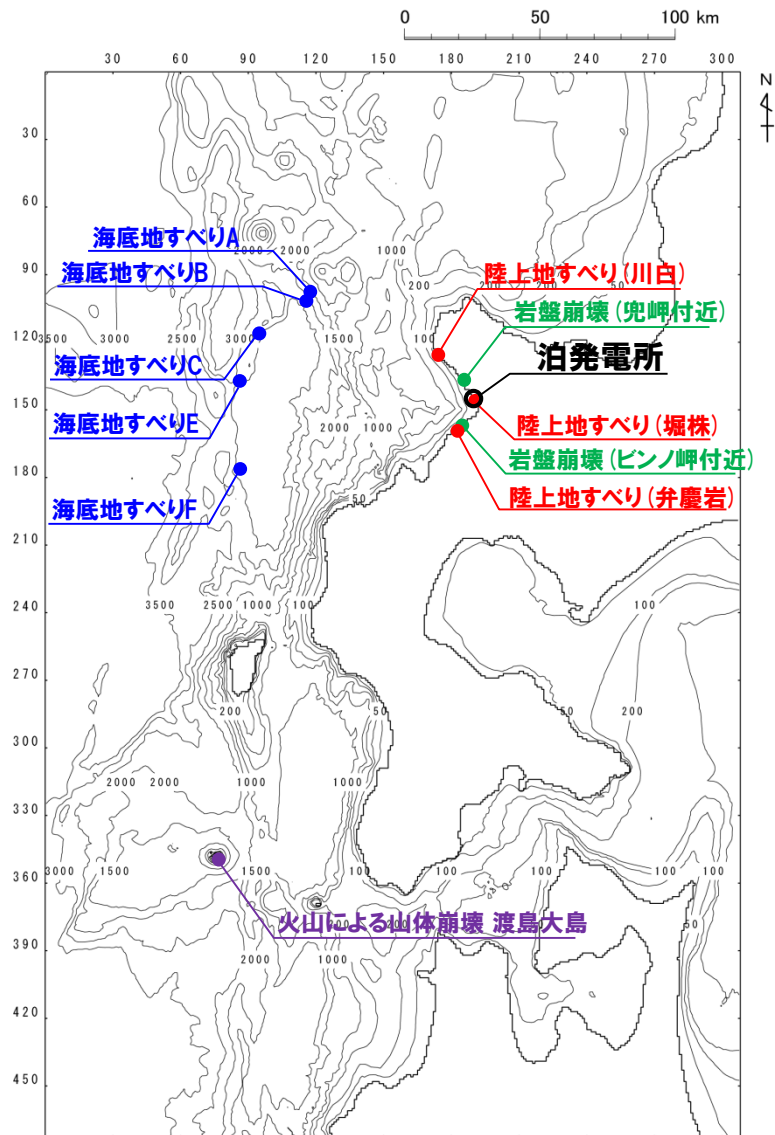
0 50 100 km

30 60 90 120 150 180 210 240 270 300

N

30
60
90
120
150
180
210
240
270
300
330
360
390
420
450

海底地すべりA
海底地すべりB
海底地すべりC
海底地すべりE
海底地すべりF

陸上地すべり（川白）
岩盤崩壊（兜岬付近）
泊発電所
陸上地すべり（堀株）
岩盤崩壊（ビンノ岬付近）
陸上地すべり（弁慶岩）

火山による山体崩壊 渡島大島

2000 2000 1000 200 3500 3000 2500 3000 1500 100 2000 1000 200 200 100 3500 2500 1000 200 50 100 50 100 2000 2000 1000 3000 1500 1500 100 100 100 2000 1000 100